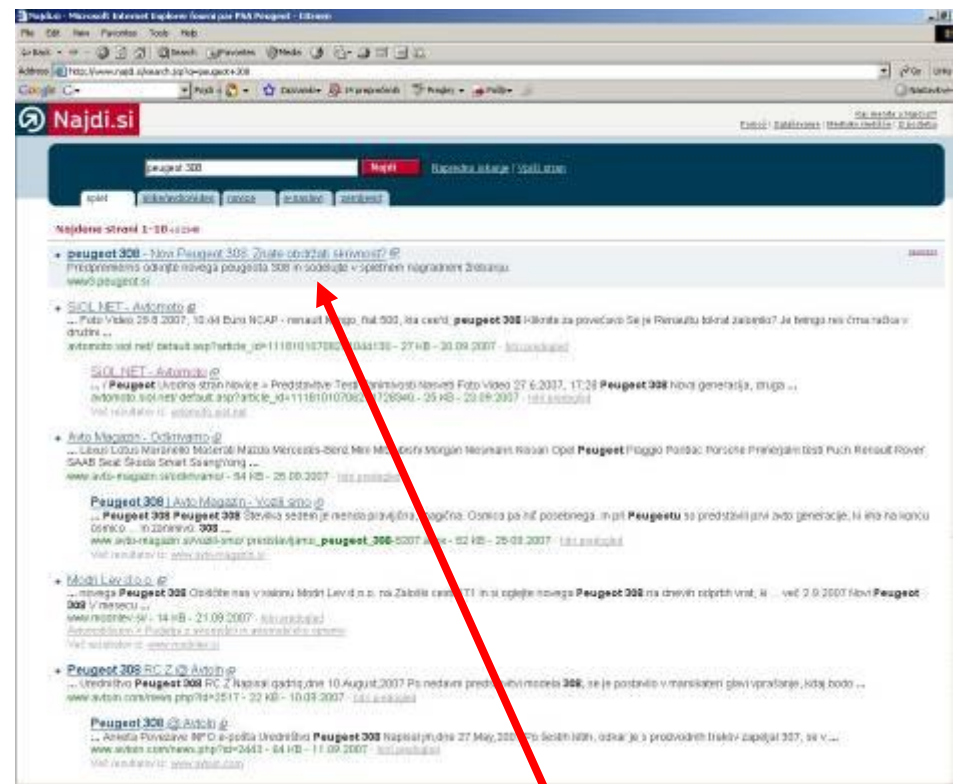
Najdi.si - Microsoft Internet Explorer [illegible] PSA Peugeot - Citroen

File Edit View Favorites Tools Help

Back Search Favorites Media

Address http://www.najdi.si/search.jsp?q=peugeot+308

Go Links

Google G- Poišči Zaznamki V pregledovalnik Preveri Pošlji Nastavitve

Najdi.si

Kaj menite o Najdi.si?
Pomoč | Nastavitve | Nastavite na Najdi.si | O podjetju

peugeot 308 Najdi Napredno iskanje | Vpiši stran

splet slike/multimedija novice e-tržnica zemljevid

Najdene strani 1-10 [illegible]

peugeot 308 - Novi Peugeot 308. Znate odkriti skrivnost?
Predpremierno odkrijte novega peugeota 308 in sodelujte v spletnem nagradnem žrebanju.
www3.peugeot.si

SiOL.NET - Avtomoto
... Foto Video 25.9.2007, 10:44 Euro NCAP - renault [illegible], fiat 500, kia cee'd, peugeot 308 Kliknite za povečavo Se je Renaultu tokrat zalomilo? Je twingo res črna račka v družini ...
avtomoto.siol.net/ default.asp?article_id=1118101070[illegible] - 27 KB - 30.09.2007 - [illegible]

SiOL.NET - Avtomoto
... / Peugeot Uvodna stran Novice » Predstavitve Testi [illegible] Novosti Foto Video 27.6.2007, 17:28 Peugeot 308 Novi generacija, druga ...
avtomoto.siol.net/ default.asp?article_id=1118101070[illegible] - 25 KB - 23.09.2007 - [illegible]
Več rezultatov iz: avtomoto.siol.net

Avto Magazin - Odkrivamo
... Lexus Lotus Maranello Maserati Mazda Mercedes-Benz Mini Mitsubishi Morgan Neumann Nissan Opel Peugeot Piaggio Pontiac Porsche Premierjem testi Puch Renault Rover SAAB Seat Škoda Smart SsangYong ...
www.avto-magazin.si/odkrivamo/ - 54 KB - 26.09.2007 - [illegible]

Peugeot 308 | Avto Magazin - Vozili smo
... Peugeot 308 Peugeot 308 Število sedežev je menda pravljična, magična. Osnica pa nič posebnega. in pri Peugeotu so predstavili prvi avto generacije, ki ima na koncu osnico ... in zanimivo. 308 ...
www.avto-magazin.si/vozili-smo/ predstavljamo_peugeot_308-5207 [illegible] - 52 KB - 25.09.2007 - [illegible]
Več rezultatov iz: www.avto-magazin.si

Modri Lev d.o.o.
... novega Peugeot 308 Obiščite nas v salonu Modri Lev d.o.o. na Zaloški cesti 171 in si oglejte novega Peugeot 308 na dnevih odprtih vrat, ki ... več 2.9.2007 Novi Peugeot 308 V mesecu ...
www.modrilev.si/ - 14 KB - 21.09.2007 - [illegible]
Avtomobilizem > Podjetja s vozovnimi in avtomobilske opreme
Več rezultatov iz: www.modrilev.si

Peugeot 308 RC Z @ Avtoin
... Uredništvo Peugeot 308 RC Z Napisal gadriq,dne 10.August,2007 Po nedavni predstavitvi modela 308, se je postavilo v marsikateri glavi vprašanje, kdaj bodo ...
www.avtoin.com/news.php?id=2517 - 32 KB - 10.09.2007 - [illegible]

Peugeot 308 @ Avtoin
... Anketa Povezave INFO e-pošta Uredništvo Peugeot 308 Napisal ym,dne 27.May,2007 Po šestih letih, odkar je s proizvodnih trakov zapeljal 307, se v ...
www.avtoin.com/news.php?id=2443 - 64 KB - 11.09.2007 - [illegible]
Več rezultatov iz: www.avtoin.com